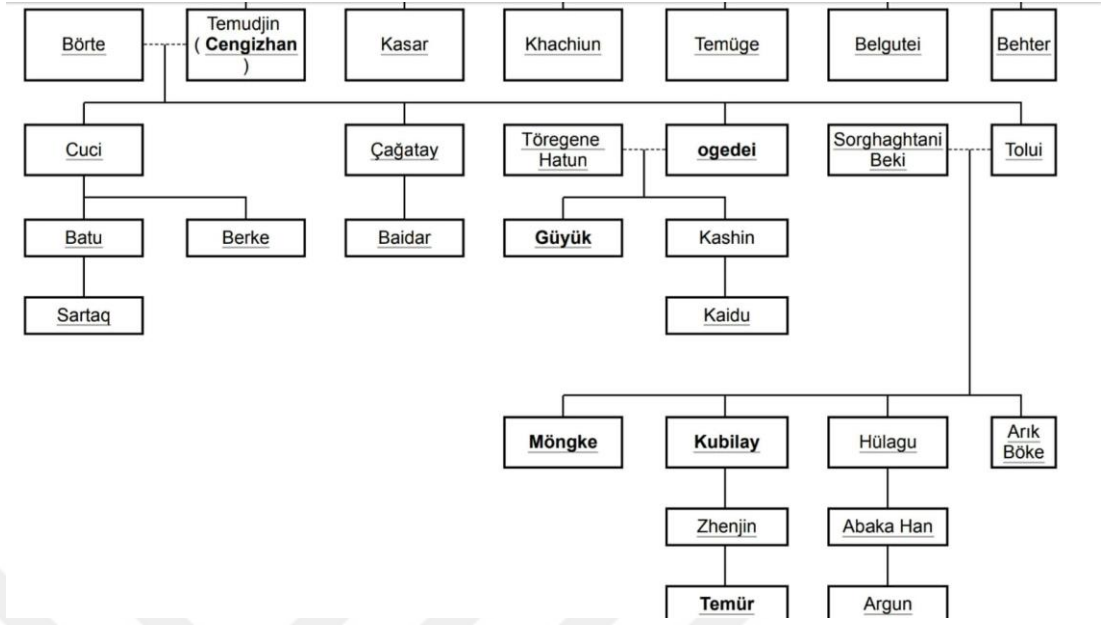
Börte

Temudjin ( **Cengizhan** )

Kasar

Khachiun

Temüge

Belgutei

Behter

Cuci

Çağatay

Töregene Hatun

**ogedei**

Sorghaghtani Beki

Tolui

Batu

Berke

Baidar

**Güyük**

Kashin

Sartaq

Kaidu

**Möngke**

**Kubilay**

Hülagu

Arık Böke

Zhenjin

Abaka Han

**Temür**

Argun